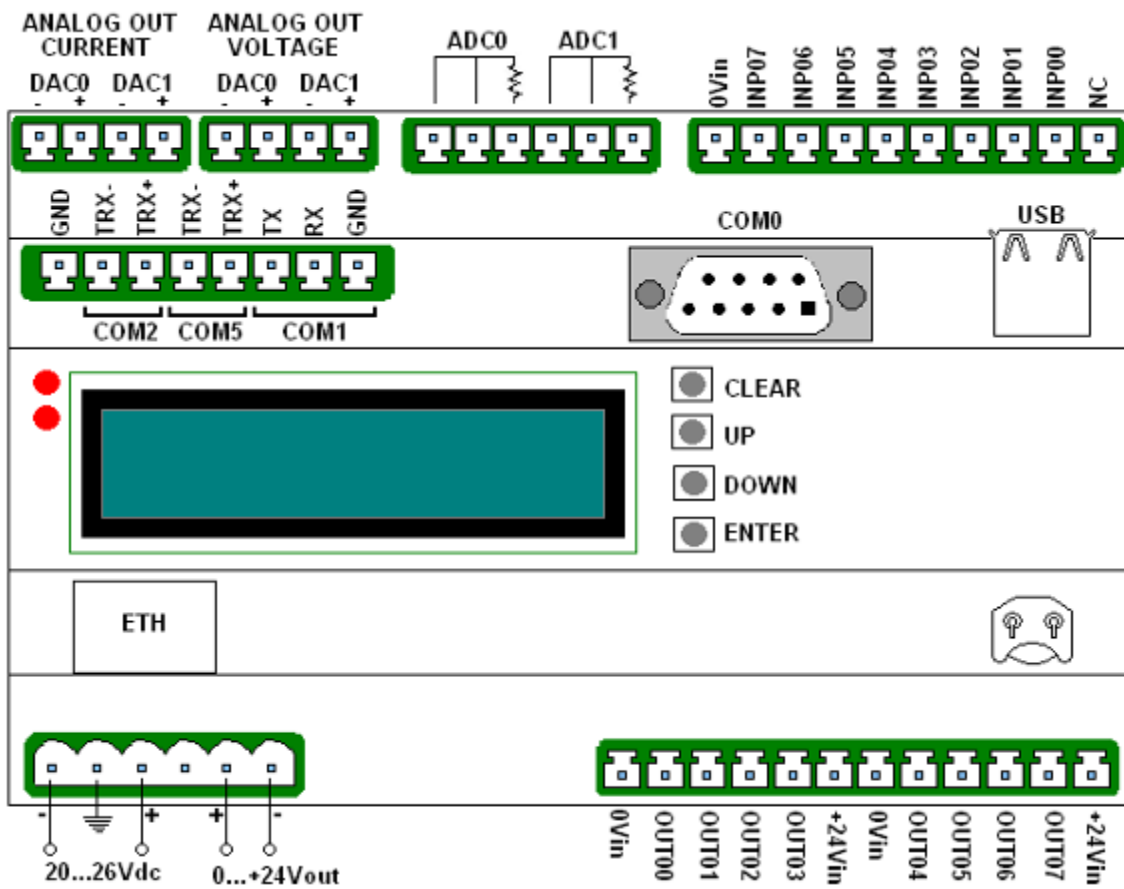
ANALOG OUT CURRENT
DAC0 - +
DAC1 - +

ANALOG OUT VOLTAGE
DAC0 - +
DAC1 - +

ADC0
ADC1

0Vin
INP07
INP06
INP05
INP04
INP03
INP02
INP01
INP00
NC

GND
TRX-
TRX+
TRX-
TRX+
TX
RX
GND

COM2
COM5
COM1

COM0

USB

CLEAR
UP
DOWN
ENTER

ETH

- +
20...26Vdc
+ -
0...+24Vout

0Vin
OUT00
OUT01
OUT02
OUT03
+24Vin
0Vin
OUT04
OUT05
OUT06
OUT07
+24Vin